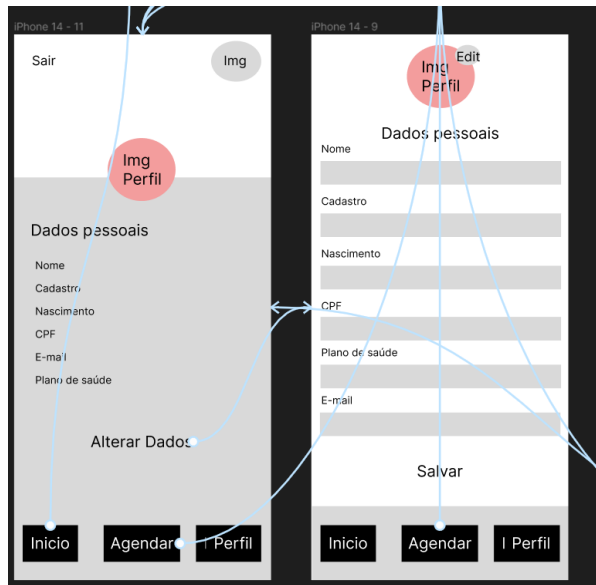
iPhone 14 - 11

Sair

Img

Img Perfil

Dados pessoais

Nome

Cadastro

Nascimento

CPF

E-mail

Plano de saúde

Alterar Dados

Inicio

Agendar

Perfil

iPhone 14 - 9

Img Perfil

Edit

Dados pessoais

Nome

Cadastro

Nascimento

CPF

Plano de saúde

E-mail

Salvar

Inicio

Agendar

Perfil